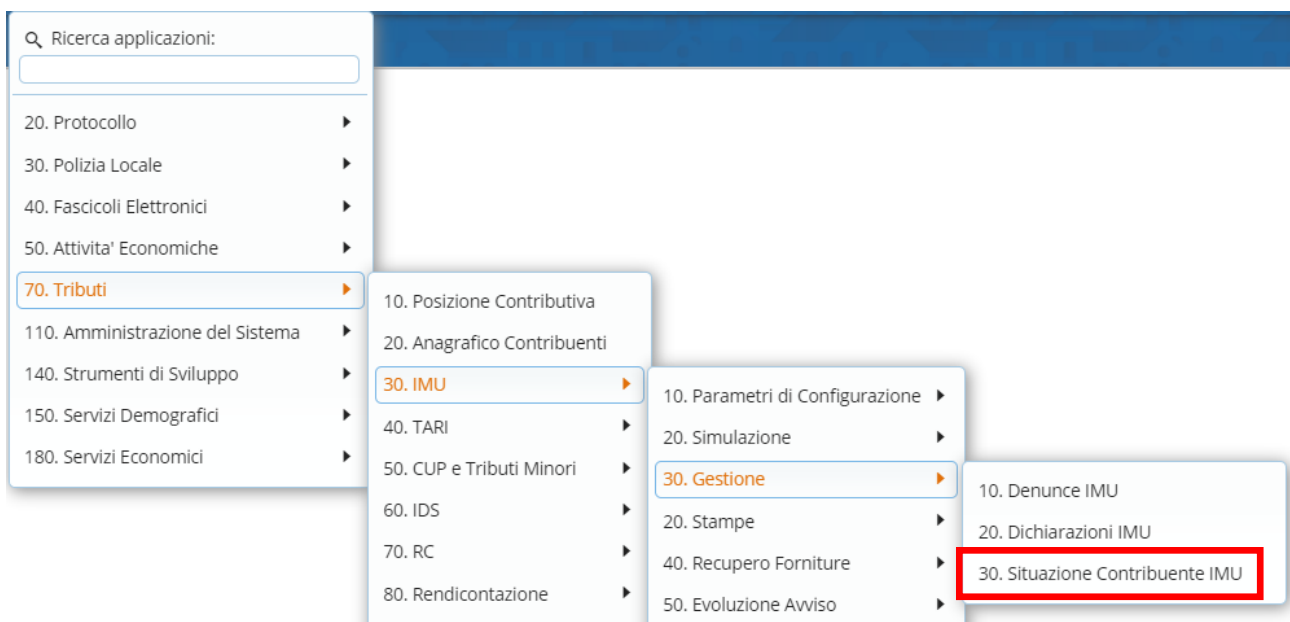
Ricerca applicazioni:

20. Protocollo
30. Polizia Locale
40. Fascicoli Elettronici
50. Attivita' Economiche
70. Tributi
110. Amministrazione del Sistema
140. Strumenti di Sviluppo
150. Servizi Demografici
180. Servizi Economici

10. Posizione Contributiva
20. Anagrafico Contribuenti
30. IMU
40. TARI
50. CUP e Tributi Minori
60. IDS
70. RC
80. Rendicontazione

10. Parametri di Configurazione
20. Simulazione
30. Gestione
20. Stampe
40. Recupero Forniture
50. Evoluzione Avviso

10. Denunce IMU
20. Dichiarazioni IMU
30. Situazione Contribuente IMU